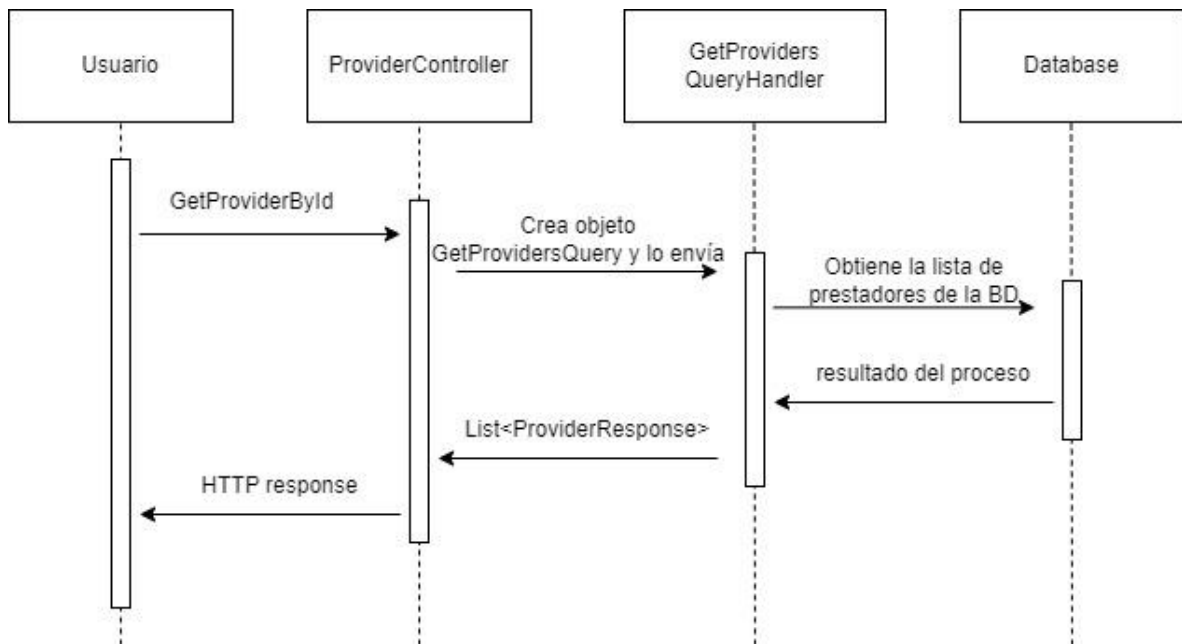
Usuario

ProviderController

GetProviders QueryHandler

Database

GetProviderById

Crea objeto GetProvidersQuery y lo envía

Obtiene la lista de prestadores de la BD

resultado del proceso

List<ProviderResponse>

HTTP response